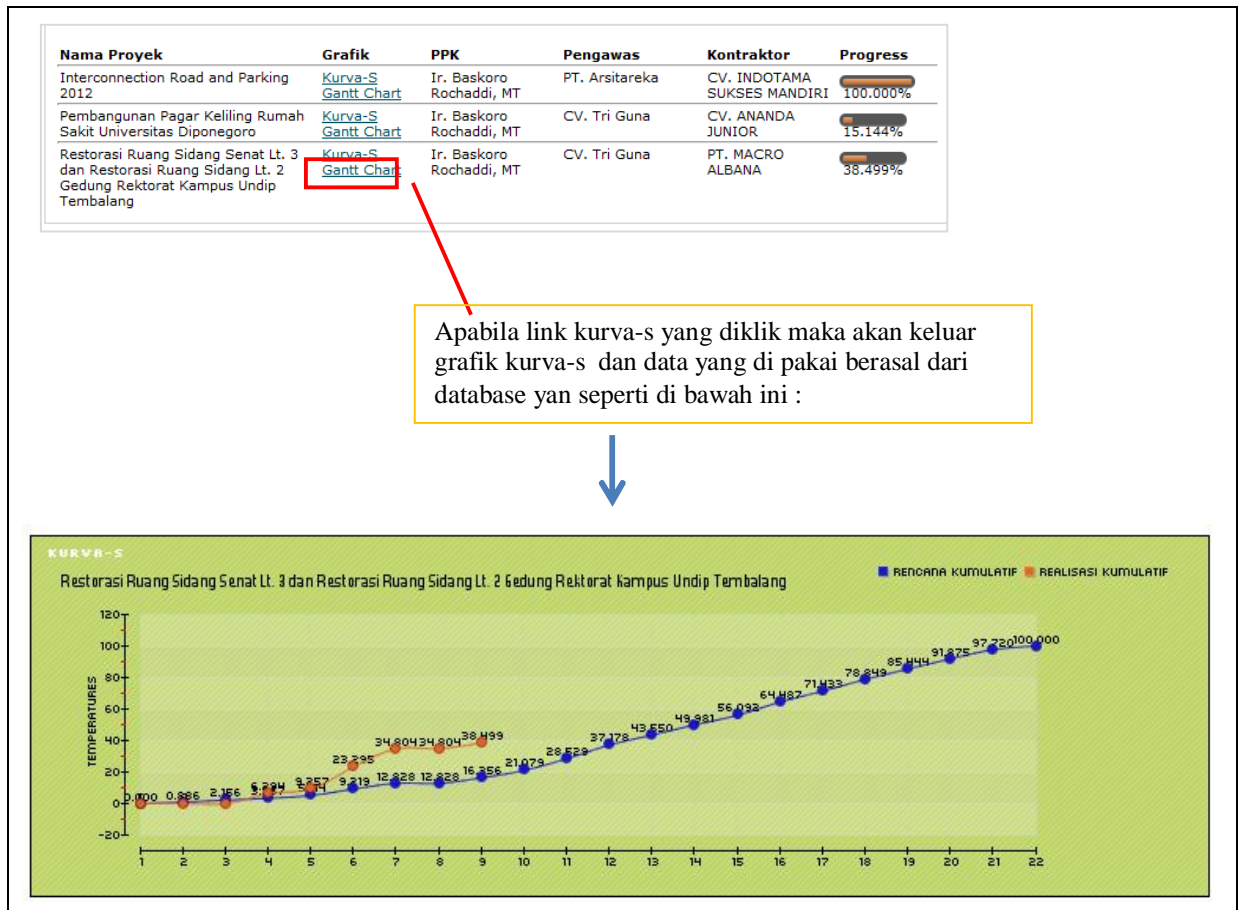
| Nama Proyek | Grafik | PPK | Pengawas | Kontraktor | Progress |
|---|---|---|---|---|---|
| Interconnection Road and Parking 2012 | Kurva-S Gantt Chart | Ir. Baskoro Rochaddi, MT | PT. Arsitareka | CV. INDOTAMA SUKSES MANDIRI | 100.000% |
| Pembangunan Pagar Keliling Rumah Sakit Universitas Diponegoro | Kurva-S Gantt Chart | Ir. Baskoro Rochaddi, MT | CV. Tri Guna | CV. ANANDA JUNIOR | 15.144% |
| Restorasi Ruang Sidang Senat Lt. 3 dan Restorasi Ruang Sidang Lt. 2 Gedung Rektorat Kampus Undip Tembalang | Kurva-S Gantt Chart | Ir. Baskoro Rochaddi, MT | CV. Tri Guna | PT. MACRO ALBANA | 38.499% |

Apabila link kurva-s yang diklik maka akan keluar grafik kurva-s dan data yang di pakai berasal dari database yan seperti di bawah ini :

KURVA-S

Restorasi Ruang Sidang Senat Lt. 3 dan Restorasi Ruang Sidang Lt. 2 Gedung Rektorat Kampus Undip Tembalang

RENCANA KUMULATIF REALISASI KUMULATIF

TEMPERATURES

120 100 80 60 40 20 0 -20

0.000 0.886 2.156 6.294 3.147 9.257 5.14 23.395 9.219 34.804 34.804 38.499 12.828 12.828 16.356 21.079 28.529 37.178 43.550 49.981 56.093 64.487 71.433 78.849 85.444 91.875 97.720 100.000

1 2 3 4 5 6 7 8 9 10 11 12 13 14 15 16 17 18 19 20 21 22